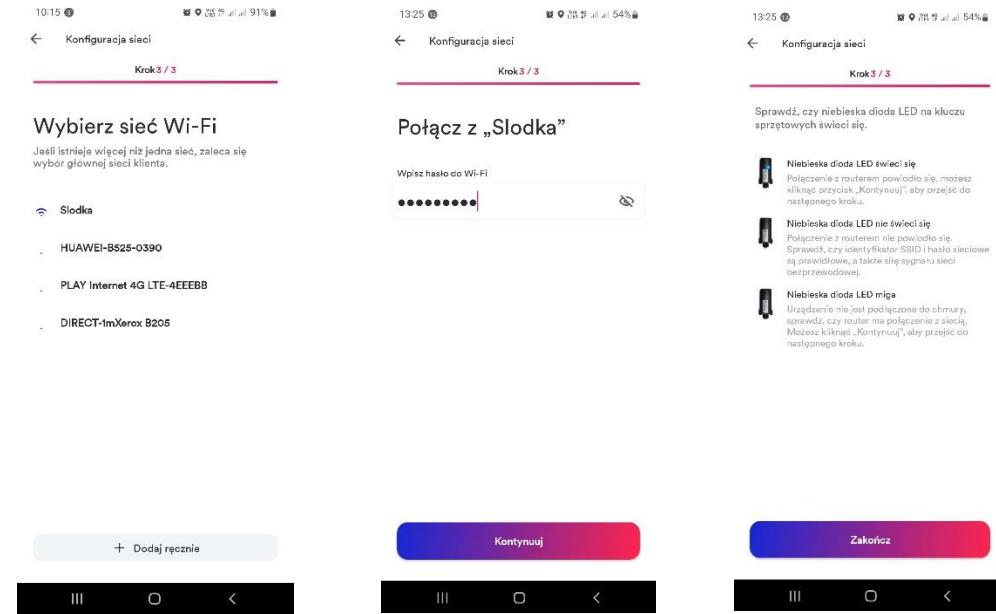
10:15 91%

Konfiguracja sieci

Krok 3 / 3

Wybierz sieć Wi-Fi

Jeśli istnieje więcej niż jedna sieć, zaleca się wybór głównej sieci klienta.

Slodka

HUAWEI-B525-0390

PLAY Internet 4G LTE-4EEEBB

DIRECT-1mXerox B205

+ Dodaj ręcznie

13:25 54%

Konfiguracja sieci

Krok 3 / 3

Połącz z „Slodka"

Wpisz hasło do Wi-Fi

•••••••••

Kontynuuj

13:25 54%

Konfiguracja sieci

Krok 3 / 3

Sprawdź, czy niebieska dioda LED na kluczu sprzętowych świeci się.

Niebieska dioda LED świeci się
Połączenie z routerem powiodło się, możesz kliknąć przycisk „Kontynuuj", aby przejść do następnego kroku.

Niebieska dioda LED nie świeci się
Połączenie z routerem nie powiodło się. Sprawdź, czy identyfikator SSID i hasło sieciowe są prawidłowe, a także siłę sygnału sieci bezprzewodowej.

Niebieska dioda LED miga
Urządzenie nie jest podłączone do chmury, sprawdź, czy router ma połączenie z siecią. Możesz kliknąć „Kontynuuj", aby przejść do następnego kroku.

Zakończ